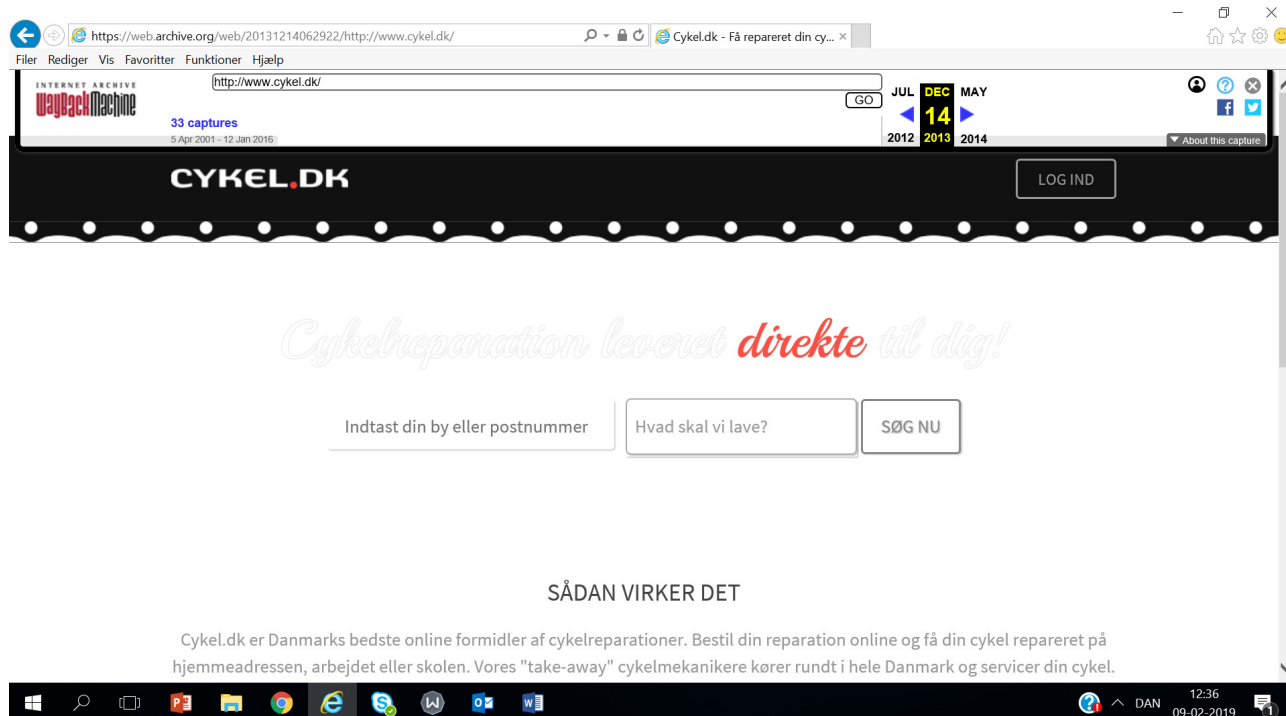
https://web.archive.org/web/20131214062922/http://www.cykel.dk/

Cykel.dk - Få repareret din cy... ×

Filer Rediger Vis Favoritter Funktioner Hjælp

INTERNET ARCHIVE
WaybackMachine

http://www.cykel.dk/

GO

33 captures
5 Apr 2001 - 12 Jan 2016

| JUL | DEC | MAY |
|---|---|---|
| | 14 | |
| 2012 | 2013 | 2014 |

About this capture

CYKEL.DK

LOG IND

Cykelreparation leveret direkte til dig!

Indtast din by eller postnummer

Hvad skal vi lave?

SØG NU

SÅDAN VIRKER DET

Cykel.dk er Danmarks bedste online formidler af cykelreparationer. Bestil din reparation online og få din cykel repareret på hjemmeadressen, arbejdet eller skolen. Vores "take-away" cykelmekanikere kører rundt i hele Danmark og servicer din cykel.

DAN 12:36 09-02-2019